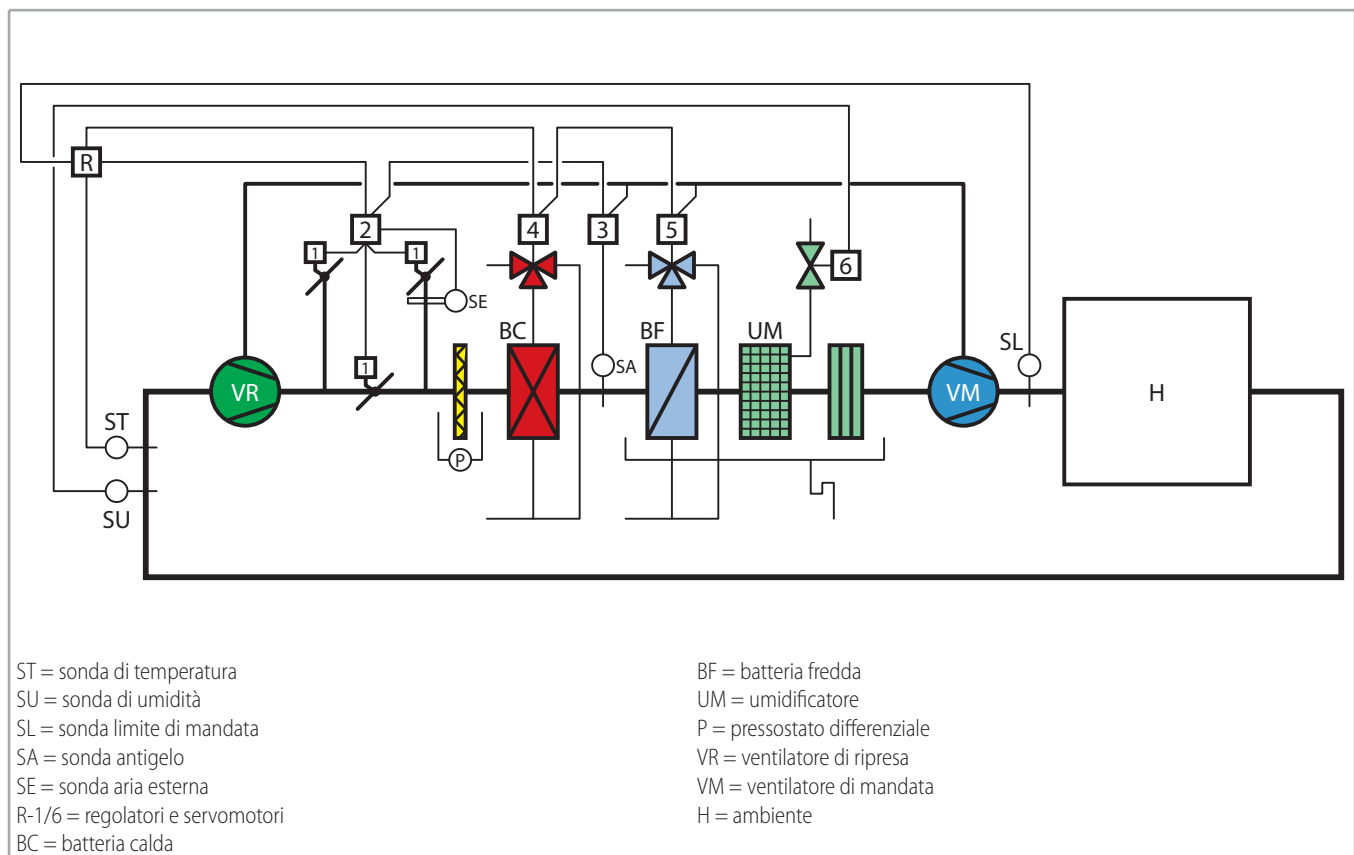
R
2
1
1
1
SE
4
3
5
6
BC
BF
UM
SA
P
VR
VM
SL
H
ST
SU

ST = sonda di temperatura
SU = sonda di umidità
SL = sonda limite di mandata
SA = sonda antigelo
SE = sonda aria esterna
R-1/6 = regolatori e servomotori
BC = batteria calda

BF = batteria fredda
UM = umidificatore
P = pressostato differenziale
VR = ventilatore di ripresa
VM = ventilatore di mandata
H = ambiente